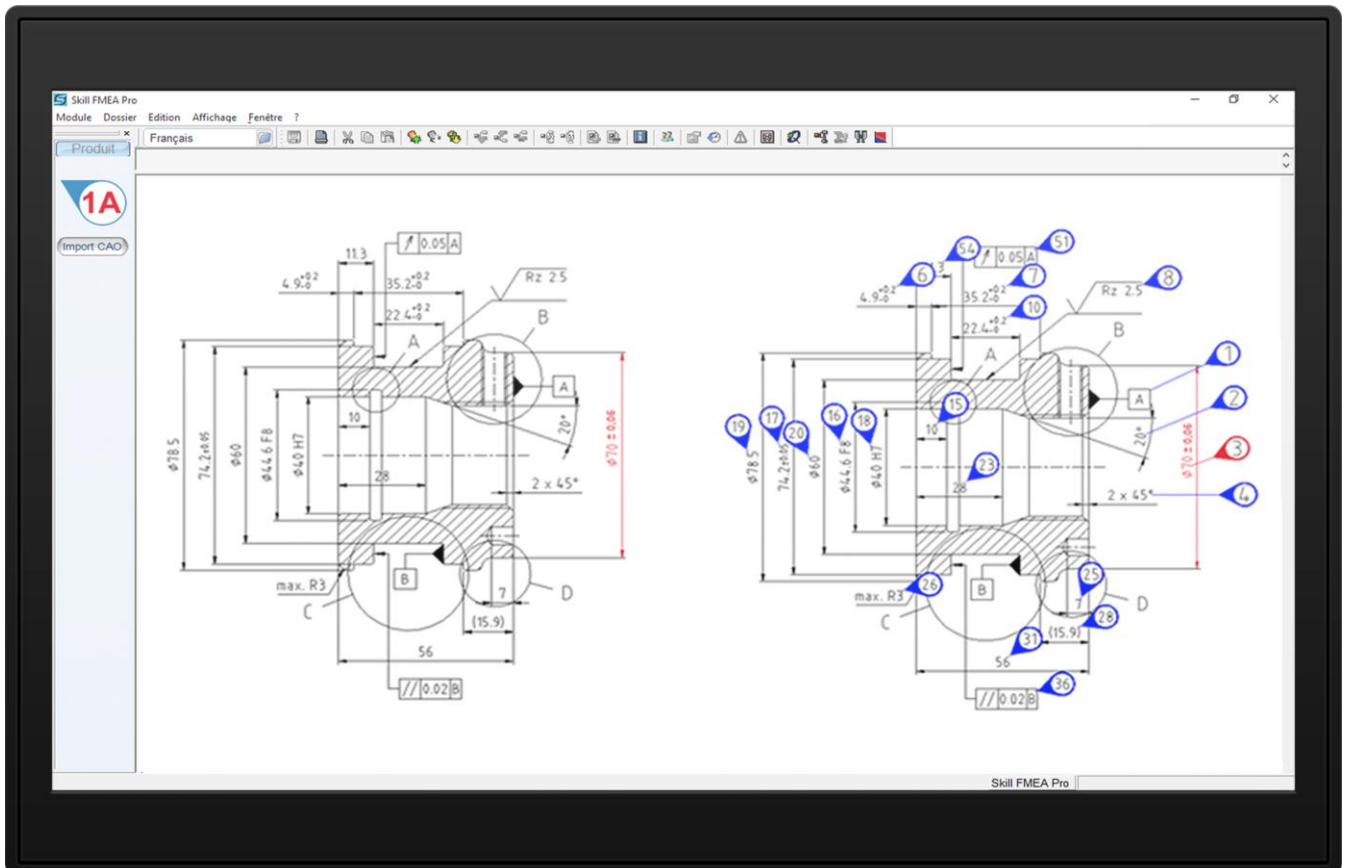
Skill FMEA Pro

Module Dossier Edition Affichage Fenêtre ?

Français

Produit

1A

Import CAO

11.3

0.05 A

$4.9^{+0.2}_{-0}$

$35.2^{+0.2}_{-0}$

Rz 2.5

$22.4^{+0.2}_{-0}$

A

B

A

10

20°

ø78.5

$74.2^{\pm0.05}$

ø60

ø44.6 F8

ø40 H7

28

ø70 ± 0.06

2 x 45°

B

max. R3

C

7

D

(15.9)

56

// 0.02 B

54

51

6

3

0.05 A

7

$4.9^{+0.2}_{-0}$

$35.2^{+0.2}_{-0}$

Rz 2.5

8

10

$22.4^{+0.2}_{-0}$

A

B

1

15

A

2

19

17

20

16

18

10

20°

ø78.5

$74.2^{\pm0.05}$

ø60

ø44.6 F8

ø40 H7

23

ø70 ± 0.06

3

28

2 x 45°

4

25

B

max. R3

26

7

D

C

(15.9)

28

31

56

// 0.02 B

36

Skill FMEA Pro